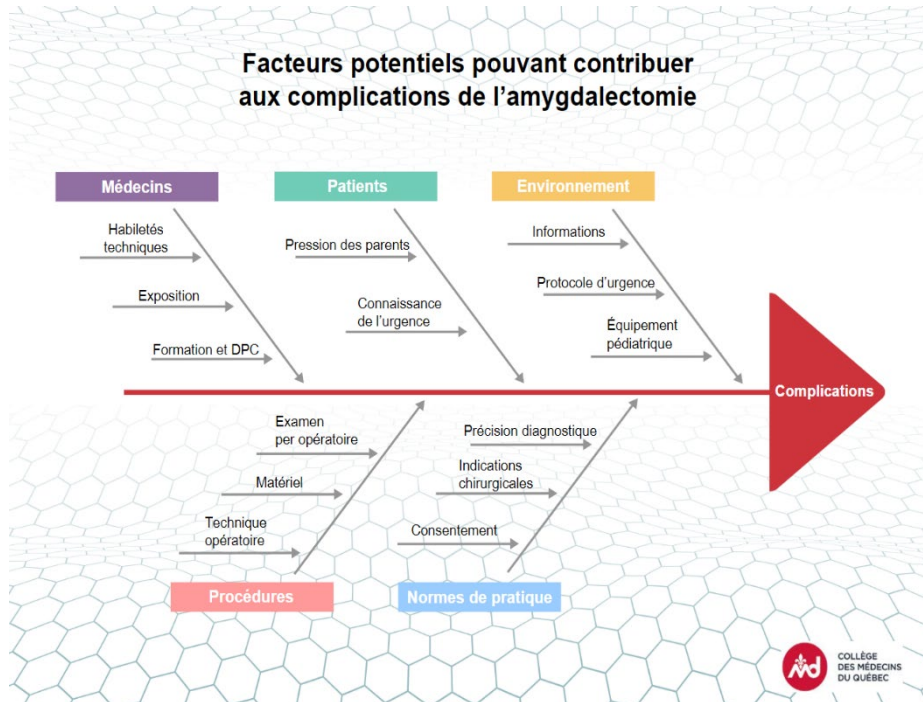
Facteurs potentiels pouvant contribuer aux complications de l'amygdalectomie

Médecins

Habiletés techniques

Exposition

Formation et DPC

Patients

Pression des parents

Connaissance de l'urgence

Environnement

Informations

Protocole d'urgence

Équipement pédiatrique

Complications

Examen per opératoire

Matériel

Technique opératoire

Procédures

Précision diagnostique

Indications chirurgicales

Consentement

Normes de pratique

CMQ
COLLÈGE DES MÉDECINS DU QUÉBEC